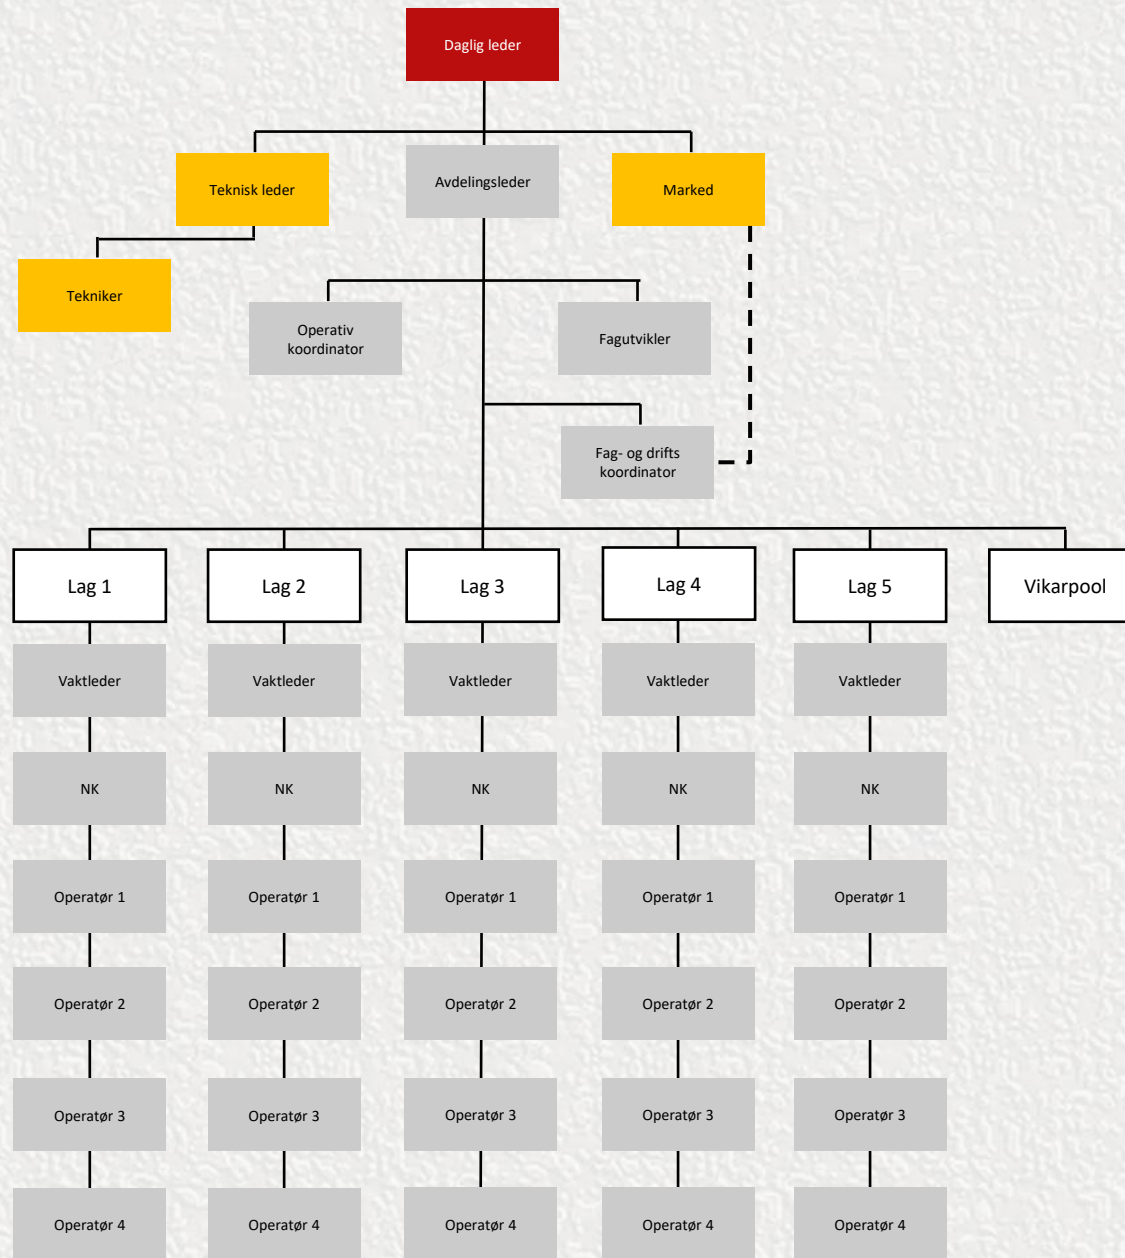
Daglig leder

Teknisk leder

Avdelingsleder

Marked

Tekniker

Operativ koordinator

Fagutvikler

Fag- og drifts koordinator

Lag 1

Lag 2

Lag 3

Lag 4

Lag 5

Vikarpool

Vaktleder

NK

Operatør 1

Operatør 2

Operatør 3

Operatør 4

Vaktleder

NK

Operatør 1

Operatør 2

Operatør 3

Operatør 4

Vaktleder

NK

Operatør 1

Operatør 2

Operatør 3

Operatør 4

Vaktleder

NK

Operatør 1

Operatør 2

Operatør 3

Operatør 4

Vaktleder

NK

Operatør 1

Operatør 2

Operatør 3

Operatør 4